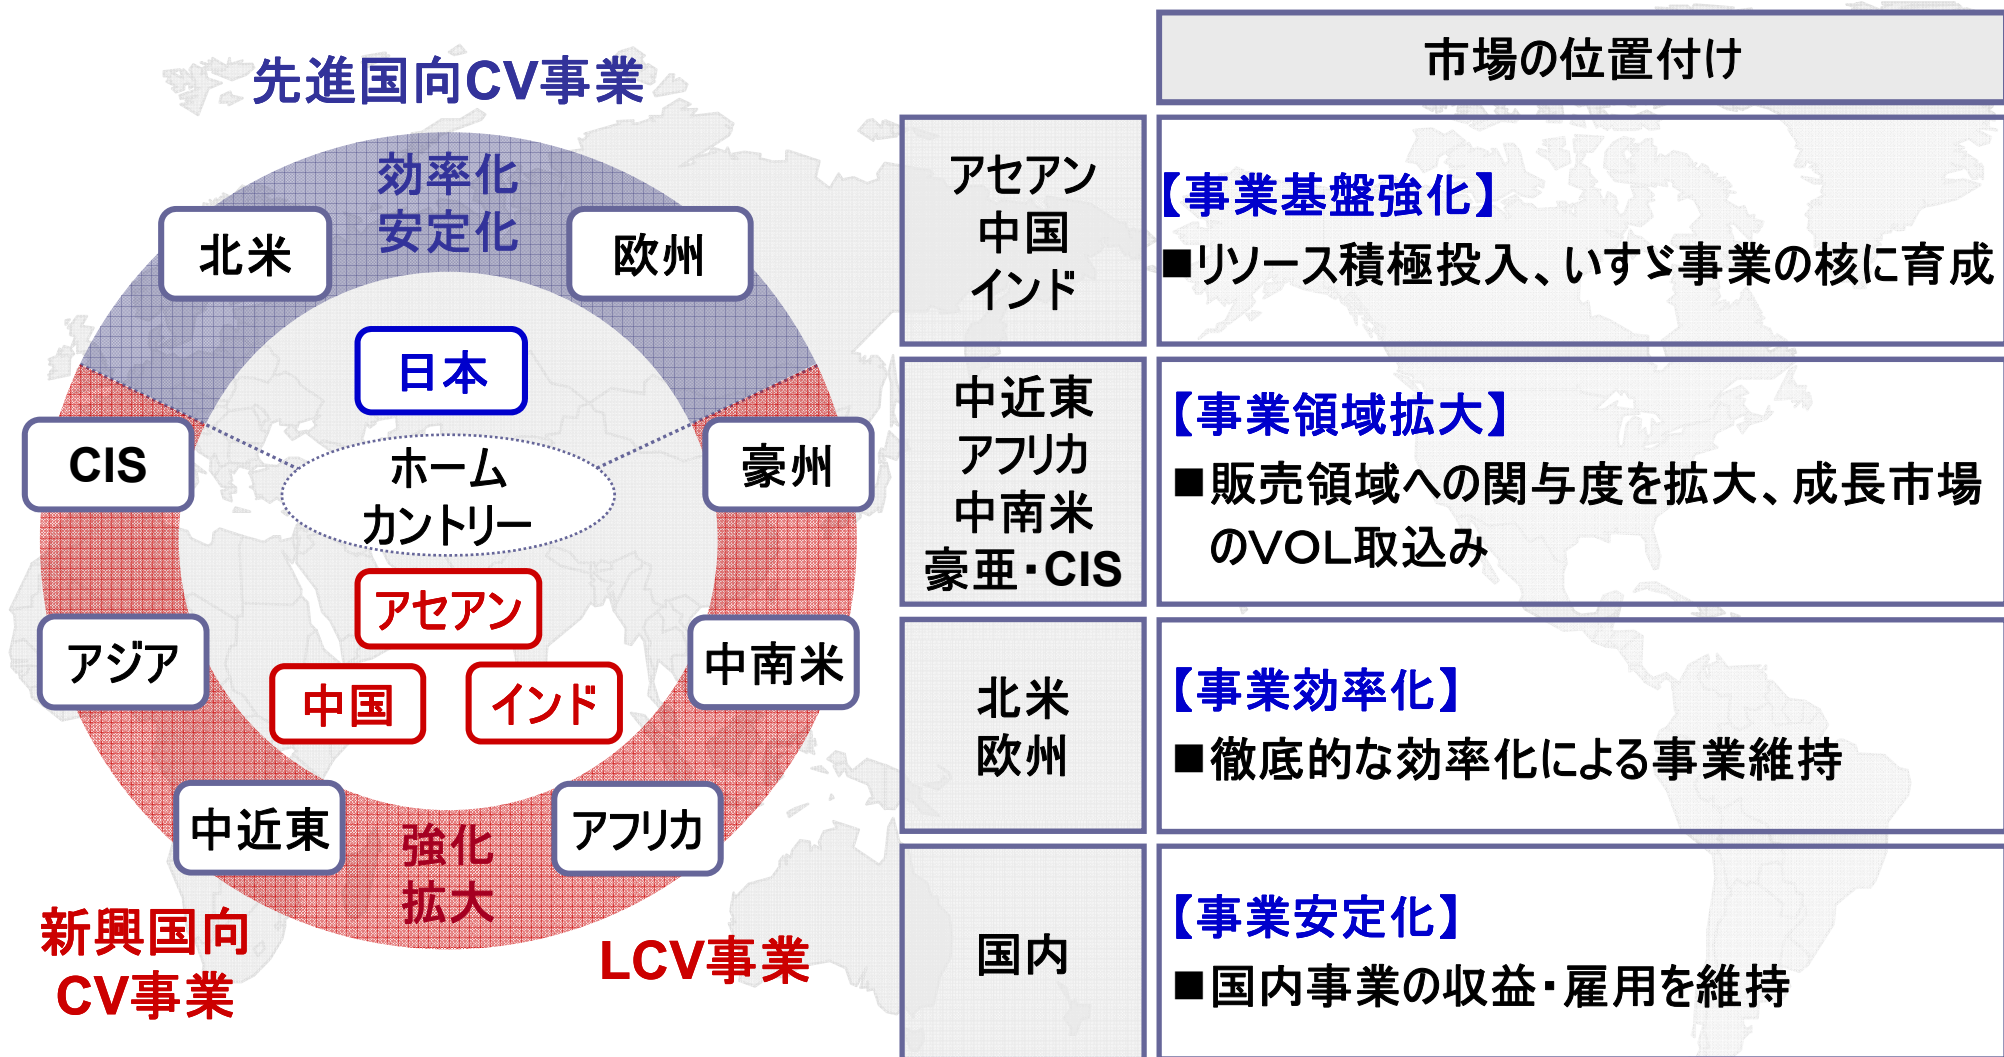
先進国向CV事業

効率化
安定化

北米
欧州
日本
CIS
ホーム
カントリー
豪州
アセアン
アジア
中南米
中国
インド
中近東
アフリカ

強化
拡大

新興国向
CV事業

LCV事業

| | 市場の位置付け |
|---|---|
| アセアン 中国 インド | 【事業基盤強化】 ■リソース積極投入、いすゞ事業の核に育成 |
| 中近東 アフリカ 中南米 豪亜・CIS | 【事業領域拡大】 ■販売領域への関与度を拡大、成長市場のVOL取込み |
| 北米 欧州 | 【事業効率化】 ■徹底的な効率化による事業維持 |
| 国内 | 【事業安定化】 ■国内事業の収益・雇用を維持 |